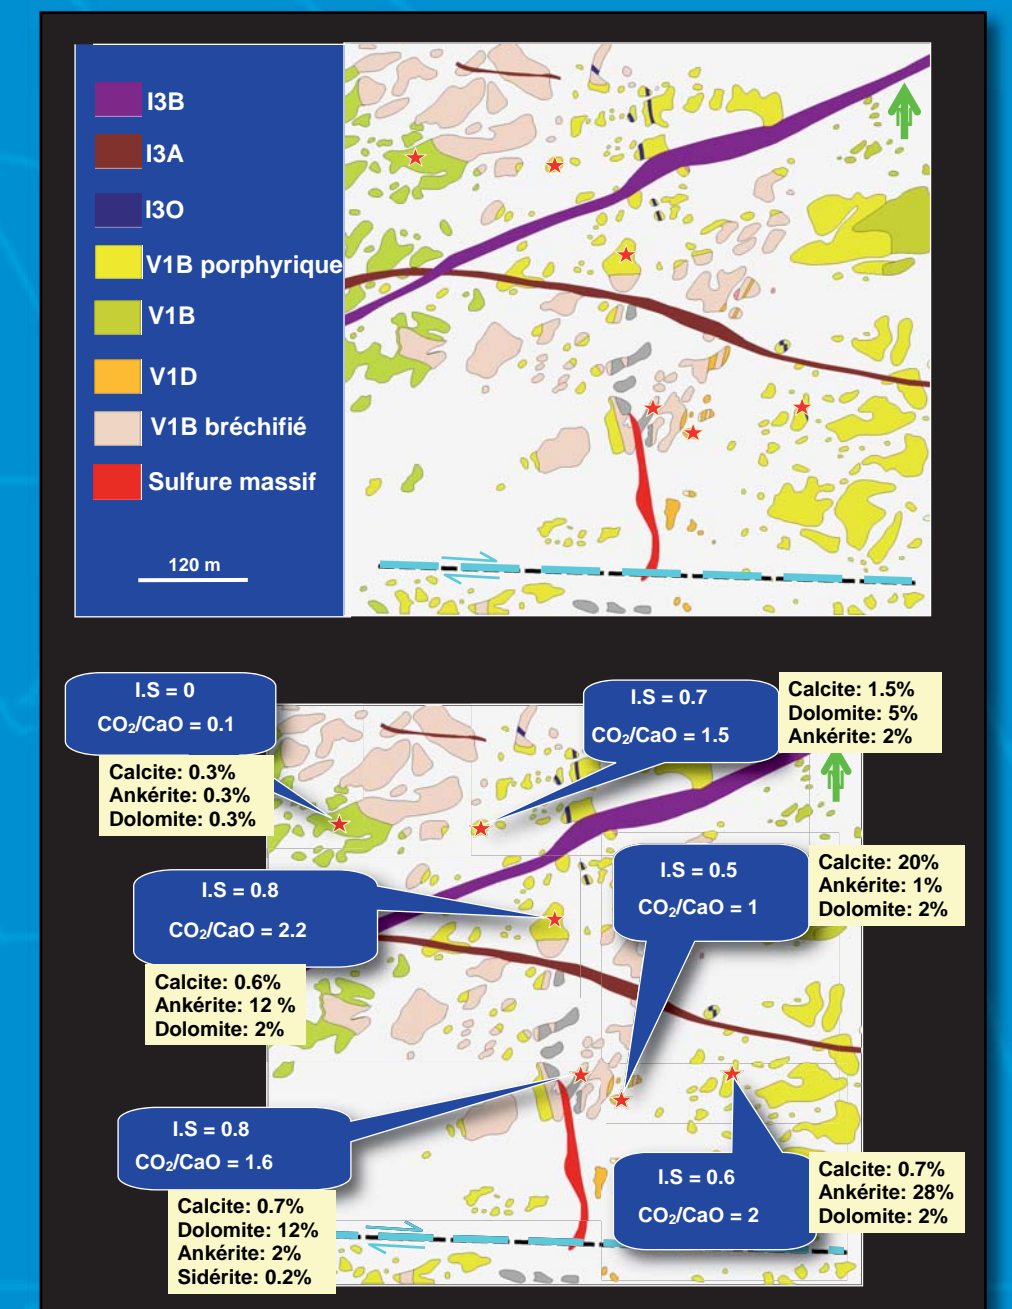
I3B
I3A
I3O
V1B porphyrique
V1B
V1D
V1B bréchifié
Sulfure massif
120 m

I.S = 0
$CO_2$/CaO = 0.1

Calcite: 0.3%
Ankérite: 0.3%
Dolomite: 0.3%

I.S = 0.7
$CO_2$/CaO = 1.5

Calcite: 1.5%
Dolomite: 5%
Ankérite: 2%

I.S = 0.8
$CO_2$/CaO = 2.2

Calcite: 0.6%
Ankérite: 12 %
Dolomite: 2%

I.S = 0.5
$CO_2$/CaO = 1

Calcite: 20%
Ankérite: 1%
Dolomite: 2%

I.S = 0.8
$CO_2$/CaO = 1.6

Calcite: 0.7%
Dolomite: 12%
Ankérite: 2%
Sidérite: 0.2%

I.S = 0.6
$CO_2$/CaO = 2

Calcite: 0.7%
Ankérite: 28%
Dolomite: 2%